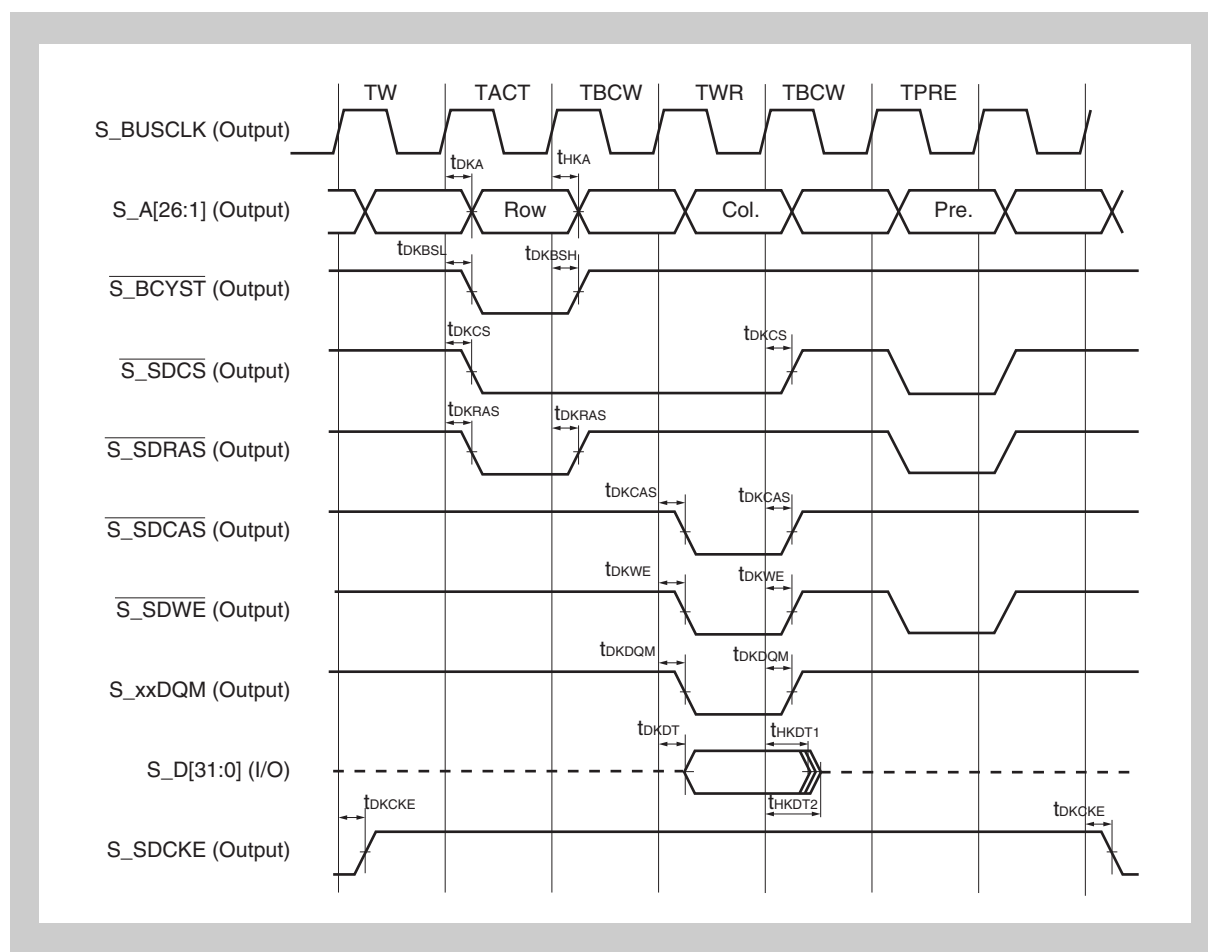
TW TACT TBCW TWR TBCW TPRE

S_BUSCLK (Output)

$t_{DKA}$ $t_{HKA}$

S_A[26:1] (Output)

Row Col. Pre.

$t_{DKBSL}$ $t_{DKBSH}$

$\overline{S\_BCYST}$ (Output)

$t_{DKCS}$ $t_{DKCS}$

$\overline{S\_SDCS}$ (Output)

$t_{DKRAS}$ $t_{DKRAS}$

$\overline{S\_SDRAS}$ (Output)

$t_{DKCAS}$ $t_{DKCAS}$

$\overline{S\_SDCAS}$ (Output)

$t_{DKWE}$ $t_{DKWE}$

$\overline{S\_SDWE}$ (Output)

$t_{DKDQM}$ $t_{DKDQM}$

S_xxDQM (Output)

$t_{DKDT}$ $t_{HKDT1}$

S_D[31:0] (I/O)

$t_{HKDT2}$

$t_{DKCKE}$ $t_{DKCKE}$

S_SDCKE (Output)